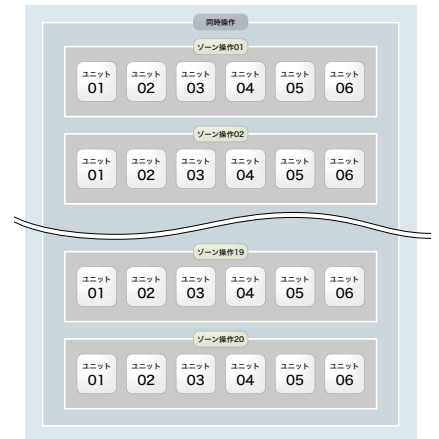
同時操作

ゾーン操作01

ユニット 01 ユニット 02 ユニット 03 ユニット 04 ユニット 05 ユニット 06

ゾーン操作02

ユニット 01 ユニット 02 ユニット 03 ユニット 04 ユニット 05 ユニット 06

ゾーン操作19

ユニット 01 ユニット 02 ユニット 03 ユニット 04 ユニット 05 ユニット 06

ゾーン操作20

ユニット 01 ユニット 02 ユニット 03 ユニット 04 ユニット 05 ユニット 06